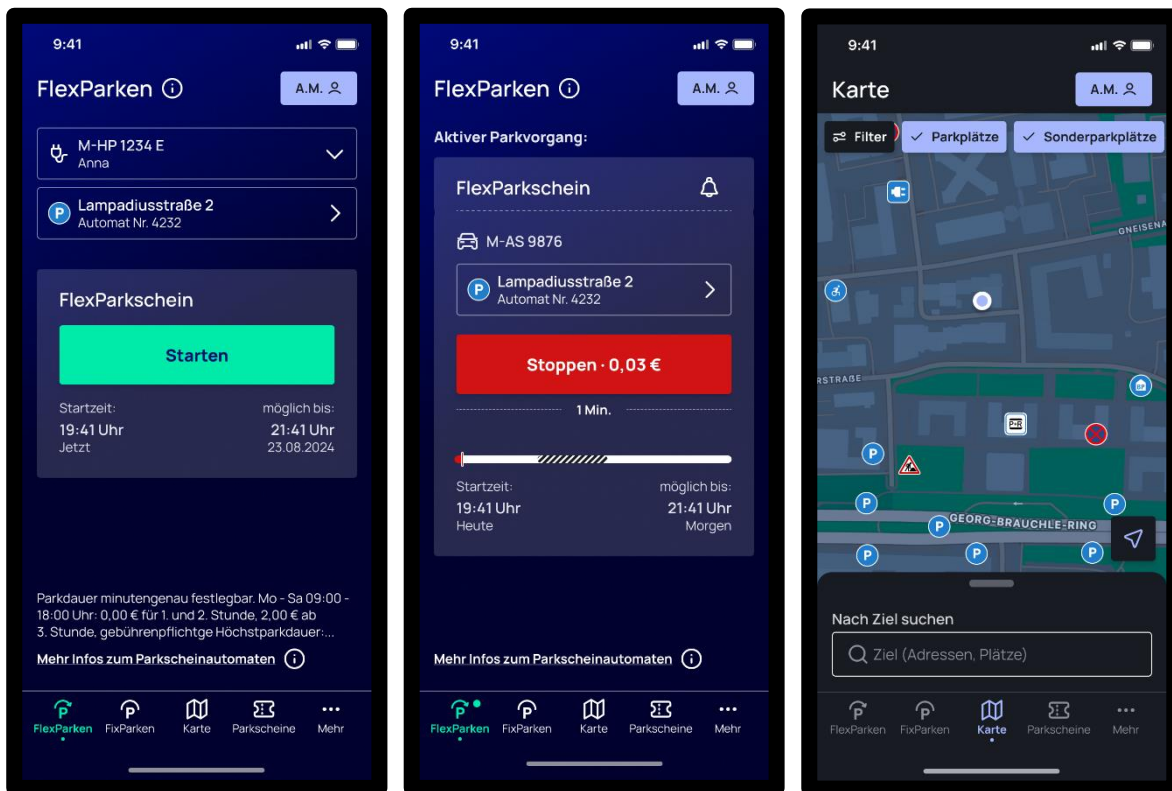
9:41

FlexParken ⓘ

A.M.

M-HP 1234 E
Anna

Lampadiusstraße 2
Automat Nr. 4232

FlexParkschein

Starten

Startzeit:
19:41 Uhr
Jetzt

möglich bis:
21:41 Uhr
23.08.2024

Parkdauer minutengenau festlegbar. Mo - Sa 09:00 - 18:00 Uhr: 0,00 € für 1. und 2. Stunde, 2,00 € ab 3. Stunde, gebührenpflichtge Höchstparkdauer:...

Mehr Infos zum Parkscheinautomaten ⓘ

FlexParken FixParken Karte Parkscheine Mehr

9:41

FlexParken ⓘ

A.M.

Aktiver Parkvorgang:

FlexParkschein

M-AS 9876

Lampadiusstraße 2
Automat Nr. 4232

Stoppen · 0,03 €

1 Min.

Startzeit:
19:41 Uhr
Heute

möglich bis:
21:41 Uhr
Morgen

Mehr Infos zum Parkscheinautomaten ⓘ

FlexParken FixParken Karte Parkscheine Mehr

9:41

Karte

A.M.

Filter

Parkplätze

Sonderparkplätze

GNEISENA

RSTRASSE

GEORG-BRAUCHLE-RING

Nach Ziel suchen

Ziel (Adressen, Plätze)

FlexParken FixParken Karte Parkscheine Mehr